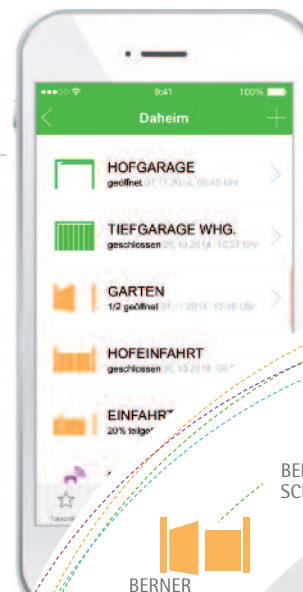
9:41 100%

Daheim

HOFGARAGE
geöffnet 01.11.2014, 08:45 Uhr

TIEFGARAGE WHG.
geschlossen 25.10.2014, 10:37 Uhr

GARTEN
1/2 geöffnet 01.11.2014, 12:48 Uhr

HOFEINFAHRT
geschlossen 30.10.2014, 09:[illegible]

EINFAHRT
20% teilgeö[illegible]

Favorit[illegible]

BE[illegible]
SC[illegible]

BERNER